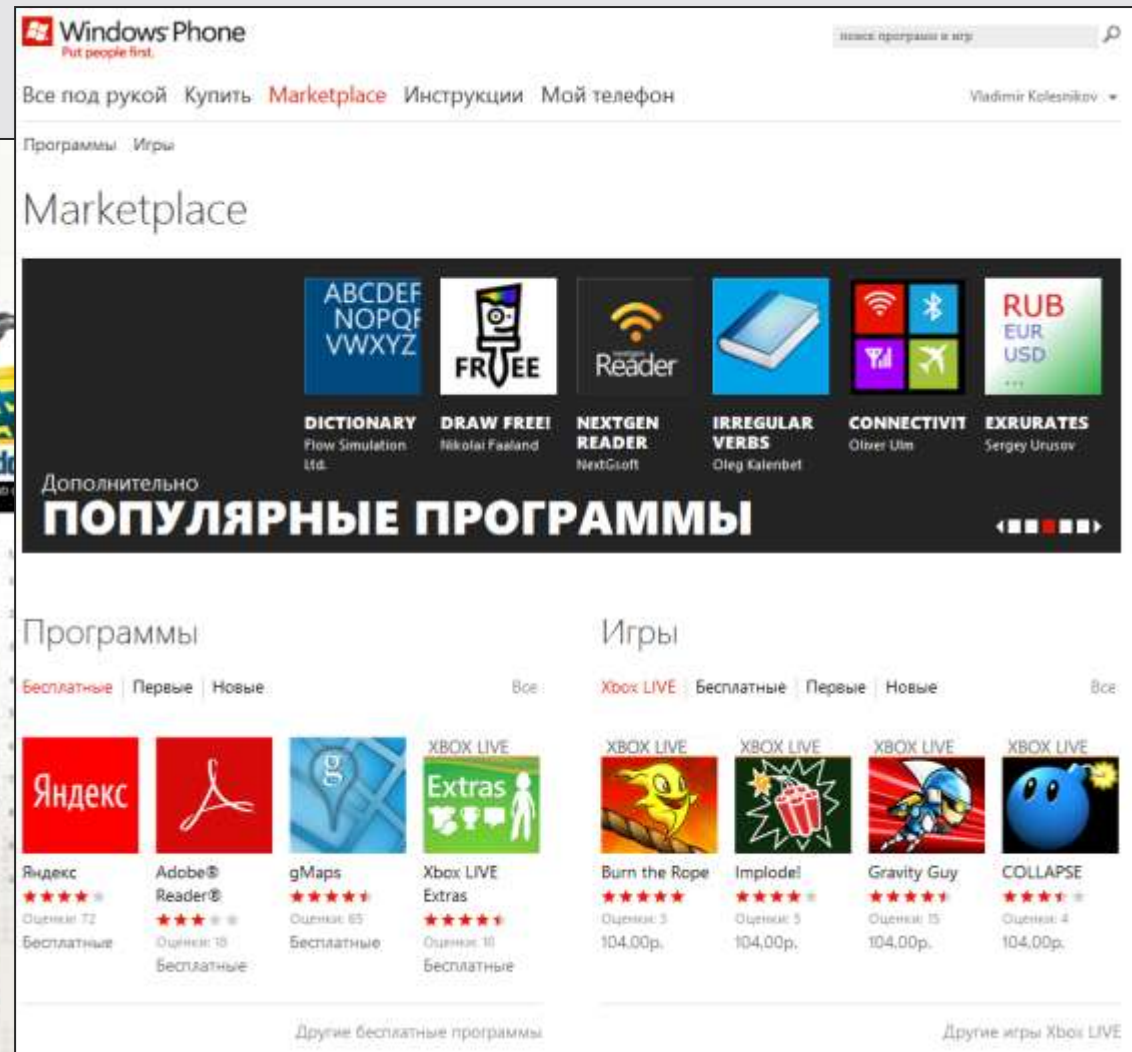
Windows Phone
Put people first.

поиск программ и игр

Все под рукой Купить Marketplace Инструкции Мой телефон

Vladimir Kolesnikov

Программы Игры

Marketplace

ABCDEF NOPQR VWXYZ

FR EE

Reader

RUB EUR USD

DICTIONARY
Flow Simulation Ltd.

DRAW FREE!
Nikolai Faaland

NEXTGEN READER
NextGsoft

IRREGULAR VERBS
Oleg Kalenbet

CONNECTIVIT
Oliver Ulm

EXRURATES
Sergey Urusov

Дополнительно
ПОПУЛЯРНЫЕ ПРОГРАММЫ

Программы

Бесплатные | Первые | Новые

Все

Яндекс

XBOX LIVE

Extras

Яндекс
★★★★
Оценки: 72
Бесплатные

Adobe® Reader®
★★★
Оценки: 18
Бесплатные

gMaps
★★★★
Оценки: 65
Бесплатные

Xbox LIVE Extras
★★★★
Оценки: 10
Бесплатные

Другие бесплатные программы

Игры

Xbox LIVE | Бесплатные | Первые | Новые

Все

XBOX LIVE

XBOX LIVE

XBOX LIVE

XBOX LIVE

Burn the Rope
★★★★★
Оценки: 3
104,00р.

Implode!
★★★★
Оценки: 5
104,00р.

Gravity Guy
★★★★
Оценки: 15
104,00р.

COLLAPSE
★★★
Оценки: 4
104,00р.

Другие игры Xbox LIVE